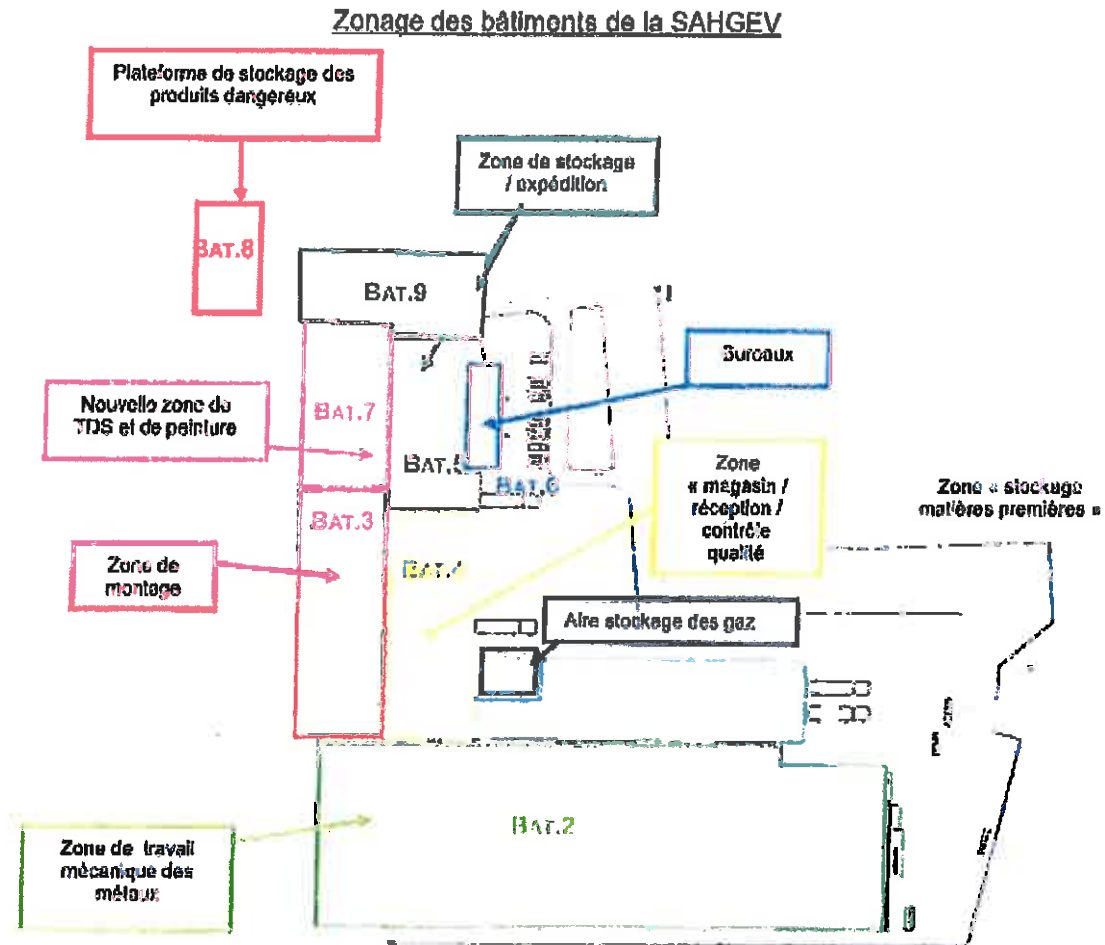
Zonage des bâtiments de la SAHGEV

Plateforme de stockage des produits dangereux

BAT.8

Zone de stockage / expédition

BAT.9

Bureaux

Nouvelle zone de TDS et de peinture

BAT.7

BAT.5

BAT.6

Zone « magasin / réception / contrôle qualité

Zone « stockage matières premières »

BAT.3

Zone de montage

BAT.4

Aire stockage des gaz

Zone de travail mécanique des métaux

BAT.2